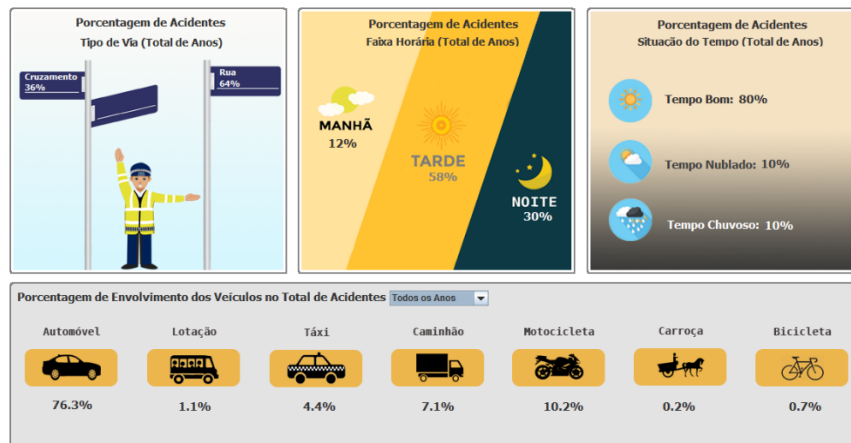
Porcentagem de Acidentes
Tipo de Via (Total de Anos)

Cruzamento
36%

Rua
64%

Porcentagem de Acidentes
Faixa Horária (Total de Anos)

MANHÃ
12%

TARDE
58%

NOITE
30%

Porcentagem de Acidentes
Situação do Tempo (Total de Anos)

Tempo Bom: 80%

Tempo Nublado: 10%

Tempo Chuvoso: 10%

Porcentagem de Envolvimento dos Veículos no Total de Acidentes Todos os Anos

| Automóvel | Lotação | Táxi | Caminhão | Motocicleta | Carroça | Bicicleta |
|---|---|---|---|---|---|---|
| 76.3% | 1.1% | 4.4% | 7.1% | 10.2% | 0.2% | 0.7% |